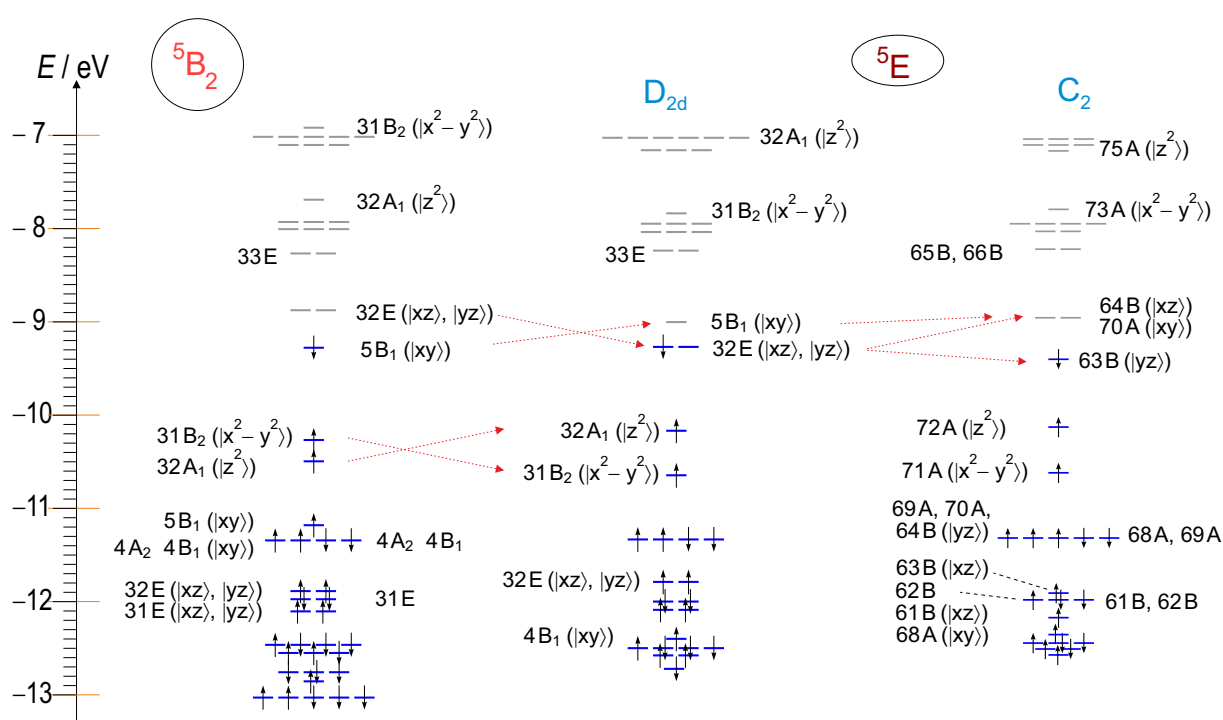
$E$ / eV

$^5B_2$

$^5E$

$D_{2d}$

$C_2$

– 7

– 8

– 9

–10

–11

–12

–13

$31\,B_2$ ($|x^2 - y^2\rangle$)

$32\,A_1$ ($|z^2\rangle$)

33 E

32 E ($|xz\rangle$, $|yz\rangle$)

$5\,B_1$ ($|xy\rangle$)

$31\,B_2$ ($|x^2 - y^2\rangle$)

$32\,A_1$ ($|z^2\rangle$)

$5\,B_1$ ($|xy\rangle$)

$4\,A_2$ $4\,B_1$ ($|xy\rangle$)

$4\,A_2$ $4\,B_1$

32 E ($|xz\rangle$, $|yz\rangle$)

31 E ($|xz\rangle$, $|yz\rangle$)

31 E

$32\,A_1$ ($|z^2\rangle$)

$31\,B_2$ ($|x^2 - y^2\rangle$)

33 E

$5\,B_1$ ($|xy\rangle$)

32 E ($|xz\rangle$, $|yz\rangle$)

$32\,A_1$ ($|z^2\rangle$)

$31\,B_2$ ($|x^2 - y^2\rangle$)

32 E ($|xz\rangle$, $|yz\rangle$)

$4\,B_1$ ($|xy\rangle$)

75 A ($|z^2\rangle$)

73 A ($|x^2 - y^2\rangle$)

65 B, 66 B

64 B ($|xz\rangle$)

70 A ($|xy\rangle$)

63 B ($|yz\rangle$)

72 A ($|z^2\rangle$)

71 A ($|x^2 - y^2\rangle$)

69 A, 70 A,

64 B ($|yz\rangle$)

68 A, 69 A

63 B ($|xz\rangle$)

62 B

61 B ($|xz\rangle$)

68 A ($|xy\rangle$)

61 B, 62 B